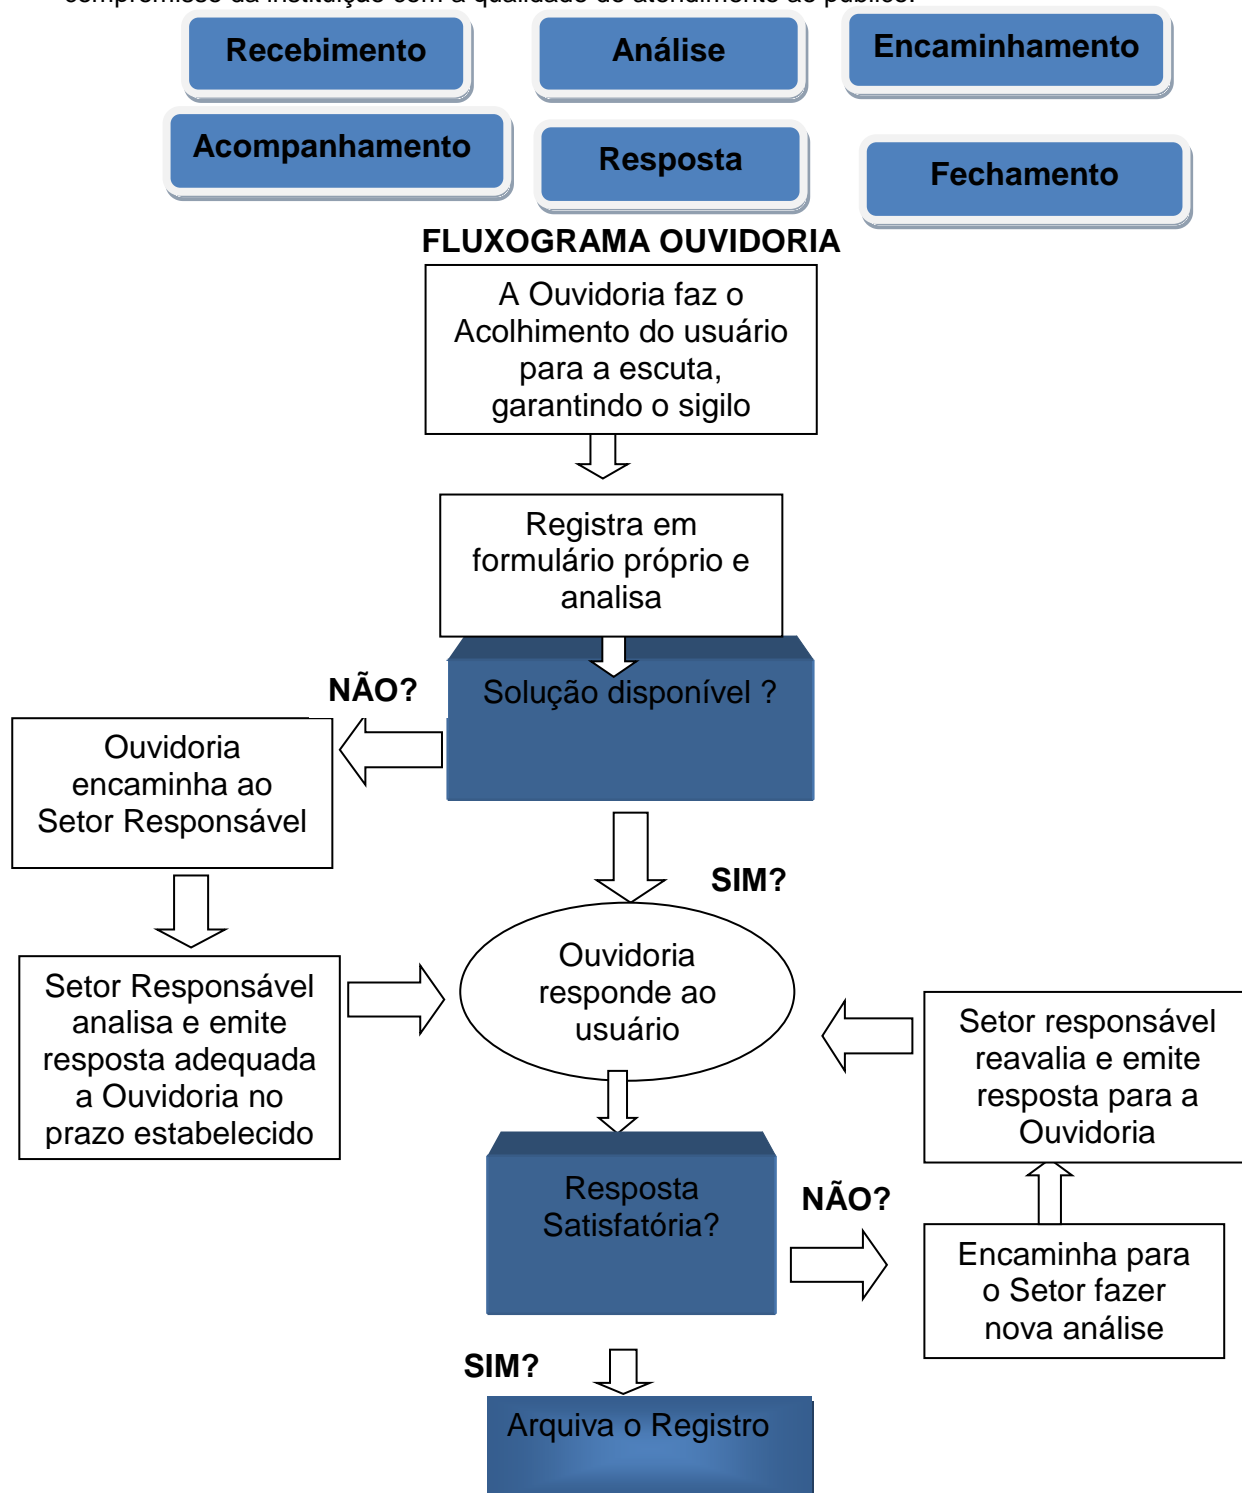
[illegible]

Recebimento

Análise

Encaminhamento

Acompanhamento

Resposta

Fechamento

FLUXOGRAMA OUVIDORIA

A Ouvidoria faz o Acolhimento do usuário para a escuta, garantindo o sigilo

Registra em formulário próprio e analisa

Solução disponível ?

NÃO?

Ouvidoria encaminha ao Setor Responsável

SIM?

Setor Responsável analisa e emite resposta adequada a Ouvidoria no prazo estabelecido

Ouvidoria responde ao usuário

Setor responsável reavalia e emite resposta para a Ouvidoria

Resposta Satisfatória?

NÃO?

Encaminha para o Setor fazer nova análise

SIM?

Arquiva o Registro